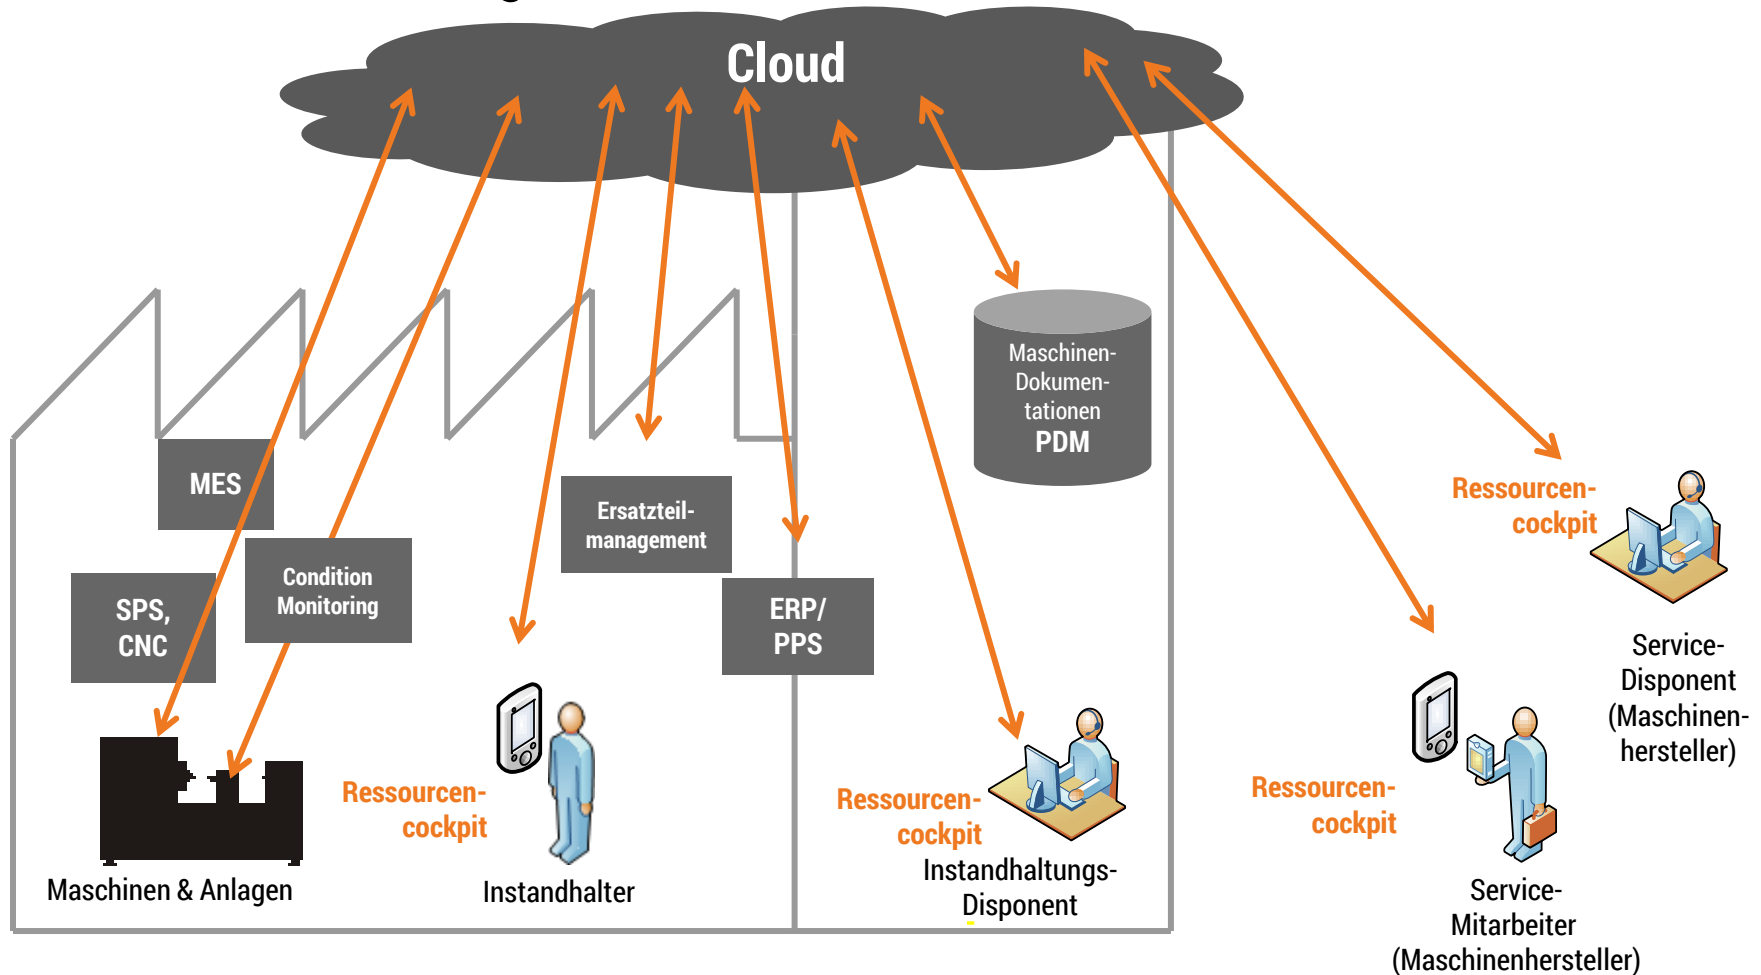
Cloud

Maschinen-Dokumentationen
PDM

MES

SPS, CNC

Condition Monitoring

Ersatzteilmanagement

ERP/ PPS

Ressourcen-cockpit

Service-Disponent (Maschinenhersteller)

Maschinen & Anlagen

Ressourcen-cockpit

Instandhalter

Ressourcen-cockpit

Instandhaltungs-Disponent

Ressourcen-cockpit

Service-Mitarbeiter (Maschinenhersteller)